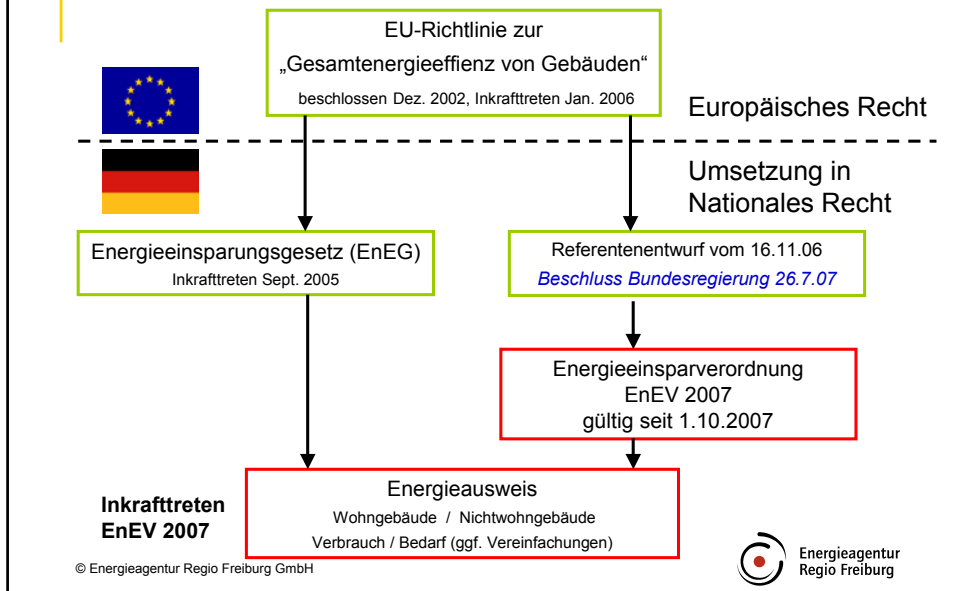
EU-Richtlinie zur „Gesamtenergieeffienz von Gebäuden“
beschlossen Dez. 2002, Inkrafttreten Jan. 2006

Europäisches Recht

Umsetzung in Nationales Recht

Energieeinsparungsgesetz (EnEG)
Inkrafttreten Sept. 2005

Referentenentwurf vom 16.11.06
Beschluss Bundesregierung 26.7.07

Energieeinsparverordnung
EnEV 2007
gültig seit 1.10.2007

Inkrafttreten EnEV 2007

Energieausweis
Wohngebäude / Nichtwohngebäude
Verbrauch / Bedarf (ggf. Vereinfachungen)

© Energieagentur Regio Freiburg GmbH

Energieagentur Regio Freiburg